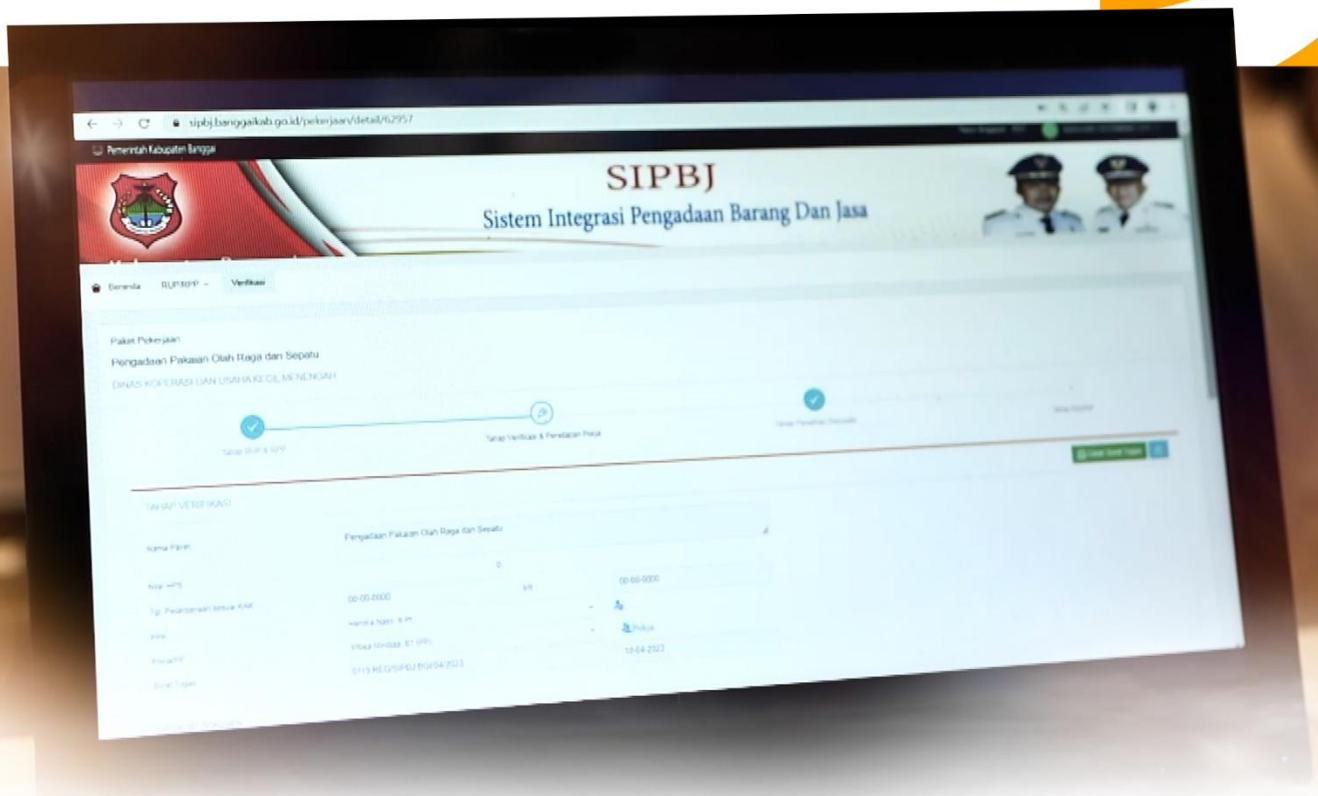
sipbj.banggaikab.go.id/pekerjaan/detail/62957

Pemerintah Kabupaten Banggai

SIPBJ
Sistem Integrasi Pengadaan Barang Dan Jasa

Beranda RUP/RPP Verifikasi

Paket Pekerjaan
Pengadaan Pakaian Olah Raga dan Sepatu
DINAS KOPERASI DAN USAHA KECIL MENENGAH

Tahap RUP & RPP
Tahap Verifikasi & Penetapan Pokja
Tahap Pemilihan (Tender)
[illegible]

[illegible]

TAHAP VERIFIKASI

Nama Paket: Pengadaan Pakaian Olah Raga dan Sepatu
Nilai HPS: 0
Tgl. Pelaksanaan sesuai KAK: 00-00-0000 s/d 00-00-0000
PPK: Hendra Nasir, S.H.
Pokja/PP: Pokja Wirataa, ST (PP) Pokja
Surat Tugas: 0119/REG/SIPBJ/BG/04/2023 10-04-2023